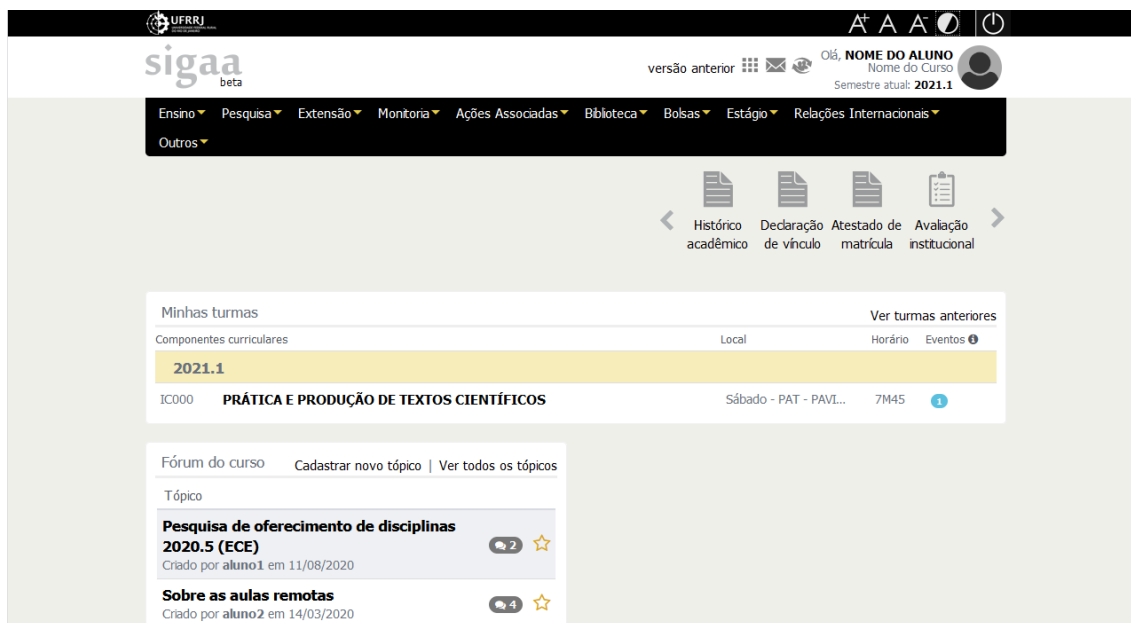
UFRRJ

A⁺ A A⁻

sigaa beta

versão anterior

Olá, NOME DO ALUNO
Nome do Curso
Semestre atual: 2021.1

Ensino Pesquisa Extensão Monitoria Ações Associadas Biblioteca Bolsas Estágio Relações Internacionais Outros

Histórico acadêmico
Declaração de vínculo
Atestado de matrícula
Avaliação institucional

Minhas turmas
Ver turmas anteriores

| Componentes curriculares | | Local | Horário | Eventos |
|---|---|---|---|---|
| 2021.1 | | | | |
| IC000 | PRÁTICA E PRODUÇÃO DE TEXTOS CIENTÍFICOS | Sábado - PAT - PAVI... | 7M45 | 1 |

Fórum do curso
Cadastrar novo tópico | Ver todos os tópicos

Tópico

Pesquisa de oferecimento de disciplinas 2020.5 (ECE)
Criado por aluno1 em 11/08/2020
2

Sobre as aulas remotas
Criado por aluno2 em 14/03/2020
4